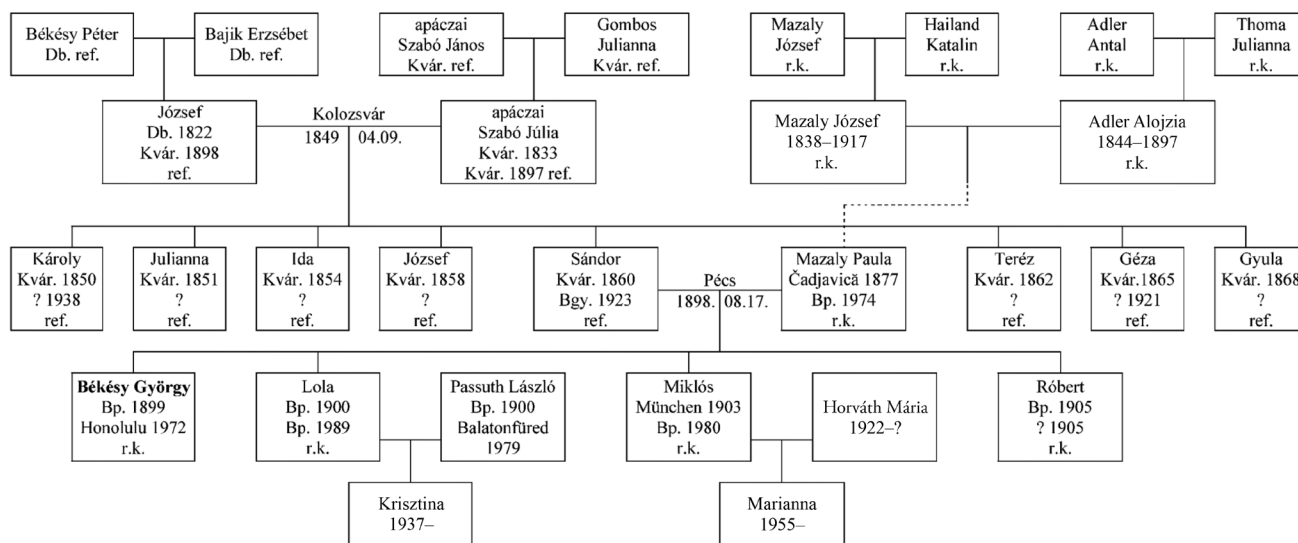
Békésy Péter
Db. ref.

Bajik Erzsébet
Db. ref.

apáczai
Szabó János
Kvár. ref.

Gombos
Julianna
Kvár. ref.

Mazaly
József
r.k.

Hailand
Katalin
r.k.

Adler
Antal
r.k.

Thoma
Julianna
r.k.

József
Db. 1822
Kvár. 1898
ref.

Kolozsvár
1849 04.09.

apáczai
Szabó Júlia
Kvár. 1833
Kvár. 1897 ref.

Mazaly József
1838–1917
r.k.

Adler Alojzia
1844–1897
r.k.

Károly
Kvár. 1850
? 1938
ref.

Julianna
Kvár. 1851
?
ref.

Ida
Kvár. 1854
?
ref.

József
Kvár. 1858
?
ref.

Sándor
Kvár. 1860
Bgy. 1923
ref.

Pécs
1898. 08.17.

Mazaly Paula
Čadjavică 1877
Bp. 1974
r.k.

Teréz
Kvár. 1862
?
ref.

Géza
Kvár.1865
? 1921
ref.

Gyula
Kvár. 1868
?
ref.

**Békésy György**
Bp. 1899
Honolulu 1972
r.k.

Lola
Bp. 1900
Bp. 1989
r.k.

Passuth László
Bp. 1900
Balatonfüred
1979

Miklós
München 1903
Bp. 1980
r.k.

Horváth Mária
1922–?

Róbert
Bp. 1905
? 1905
r.k.

Krisztina
1937–

Marianna
1955–